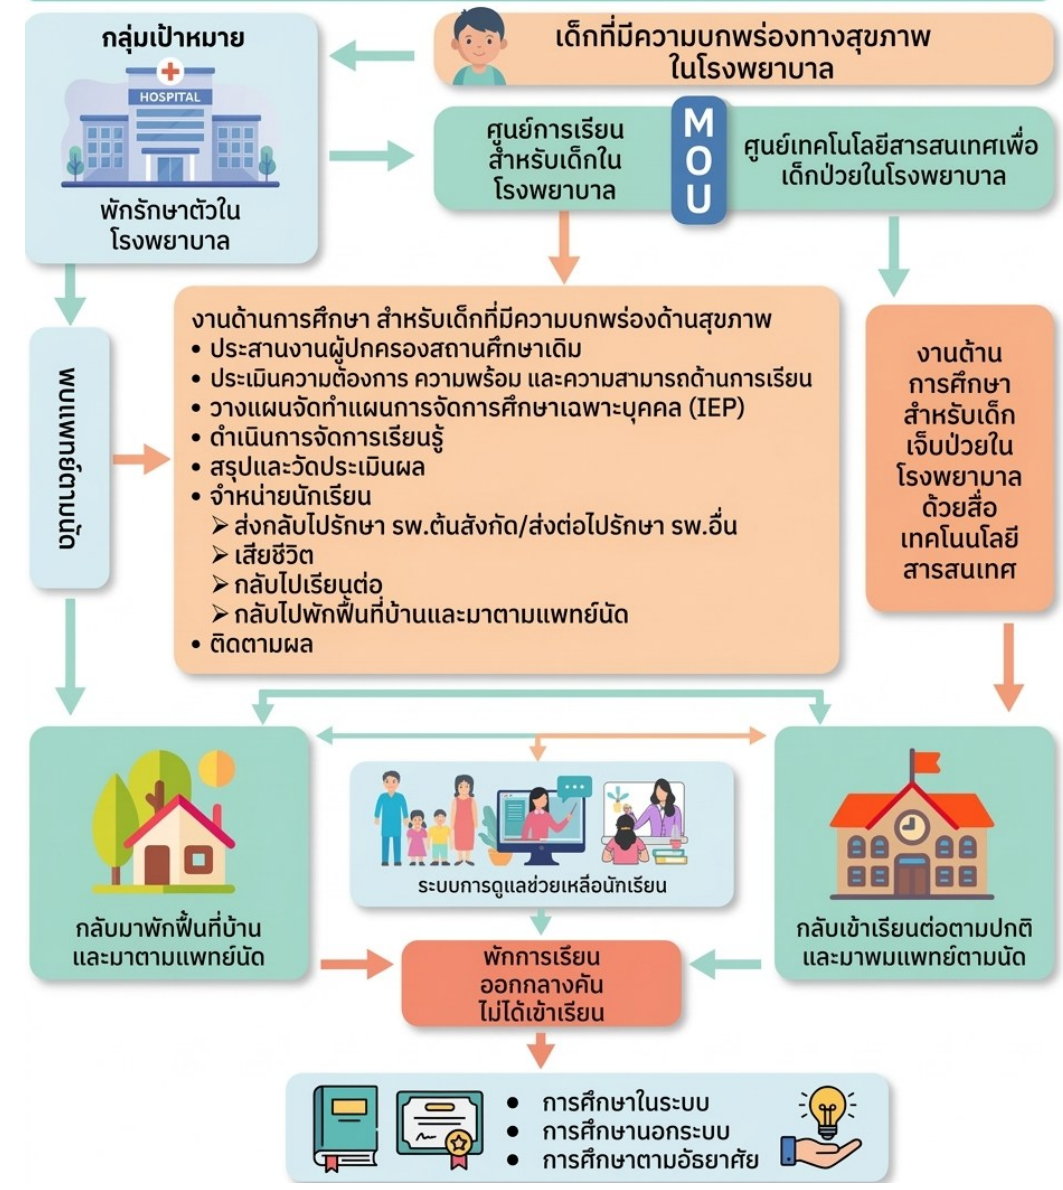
กลุ่มเป้าหมาย

HOSPITAL

พักรักษาตัวในโรงพยาบาล

เด็กที่มีความบกพร่องทางสุขภาพในโรงพยาบาล

ศูนย์การเรียนสำหรับเด็กในโรงพยาบาล

MOU

ศูนย์เทคโนโลยีสารสนเทศเพื่อเด็กป่วยในโรงพยาบาล

พบแพทย์ตามนัด

งานด้านการศึกษา สำหรับเด็กที่มีความบกพร่องด้านสุขภาพ
• ประสานงานผู้ปกครองสถานศึกษาเดิม
• ประเมินความต้องการ ความพร้อม และความสามารถด้านการเรียน
• วางแผนจัดทำแผนการจัดการศึกษาเฉพาะบุคคล (IEP)
• ดำเนินการจัดการเรียนรู้
• สรุปและวัดประเมินผล
• จำหน่ายนักเรียน
➢ ส่งกลับไปรักษา รพ.ต้นสังกัด/ส่งต่อไปรักษา รพ.อื่น
➢ เสียชีวิต
➢ กลับไปเรียนต่อ
➢ กลับไปพักฟื้นที่บ้านและมาตามแพทย์นัด
• ติดตามผล

งานด้านการศึกษาสำหรับเด็กเจ็บป่วยในโรงพยาบาลด้วยสื่อเทคโนนโลยีสารสนเทศ

ระบบการดูแลช่วยเหลือนักเรียน

กลับมาพักฟื้นที่บ้านและมาตามแพทย์นัด

กลับเข้าเรียนต่อตามปกติและมาพมแพทย์ตามนัด

พักการเรียน ออกกลางคัน ไม่ได้เข้าเรียน

• การศึกษาในระบบ
• การศึกษานอกระบบ
• การศึกษาตามอัธยาศัย